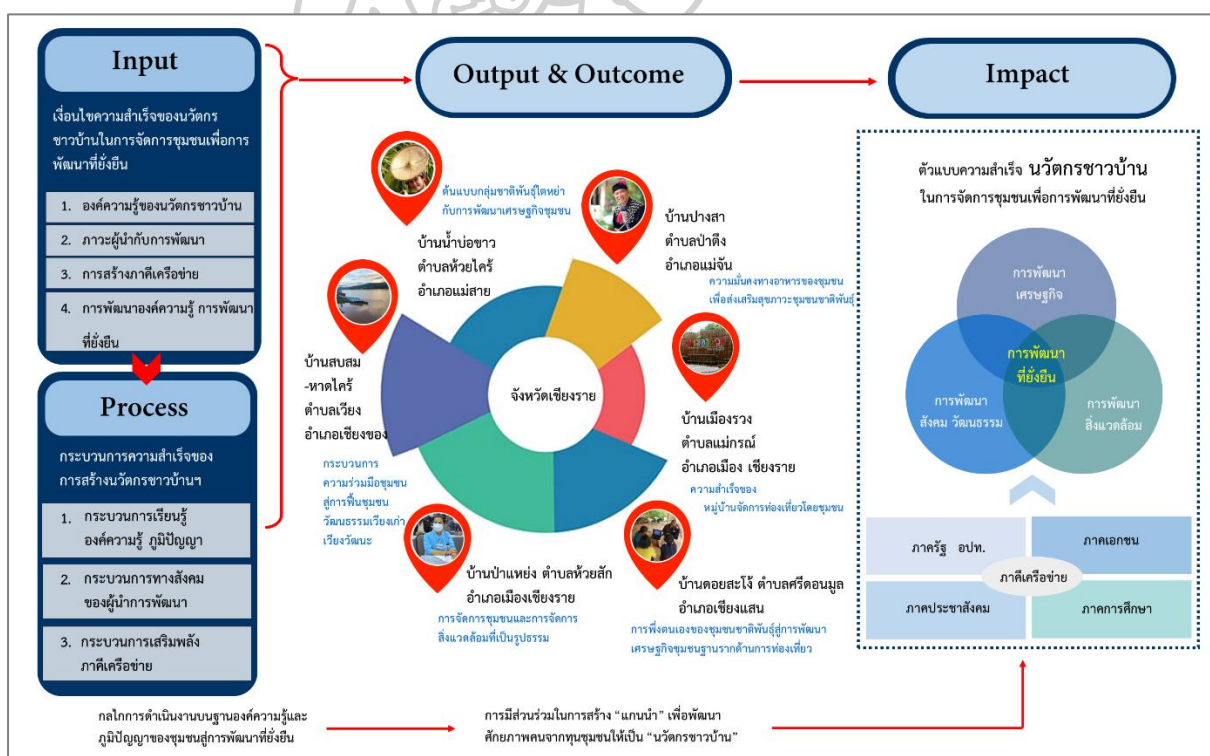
Input

เงื่อนไขความสำเร็จของนวัตกรชาวบ้านในการจัดการชุมชนเพื่อการพัฒนาที่ยั่งยืน

1. องค์ความรู้ของนวัตกรชาวบ้าน

2. ภาวะผู้นำกับการพัฒนา

3. การสร้างภาคีเครือข่าย

4. การพัฒนาองค์ความรู้ การพัฒนาที่ยั่งยืน

Process

กระบวนการความสำเร็จของการสร้างนวัตกรชาวบ้านฯ

1. กระบวนการเรียนรู้ องค์ความรู้ ภูมิปัญญา

2. กระบวนการทางสังคม ของผู้นำการพัฒนา

3. กระบวนการเสริมพลัง ภาคีเครือข่าย

Output & Outcome

ต้นแบบกลุ่มชาติพันธุ์ไตหย่า กับการพัฒนาเศรษฐกิจชุมชน

บ้านน้ำบ่อขาว ตำบลห้วยไคร้ อำเภอแม่สาย

บ้านปางสา ตำบลป่าตึง อำเภอแม่จัน

ความมั่นคงทางอาหารของชุมชน เพื่อส่งเสริมสุขภาวะชุมชนชาติพันธุ์

บ้านสบสม -หาดไคร้ ตำบลเวียง อำเภอเชียงของ

จังหวัดเชียงราย

กระบวนการ ความร่วมมือชุมชน สู่การฟื้นชุมชน วัฒนธรรมเวียงเก่า เวียงวัฒนะ

บ้านเมืองรวง ตำบลแม่กรณ์ อำเภอเมือง เชียงราย

ความสำเร็จของ หมู่บ้านจัดการท่องเที่ยวโดยชุมชน

บ้านป่าแหย่ง ตำบลห้วยสัก อำเภอเมืองเชียงราย

การจัดการชุมชนและการจัดการ สิ่งแวดล้อมที่เป็นรูปธรรม

บ้านดอยสะโง้ ตำบลศรีดอนมูล อำเภอเชียงแสน

การพึ่งตนเองของชุมชนชาติพันธุ์สู่การพัฒนา เศรษฐกิจชุมชนฐานรากด้านการท่องเที่ยว

Impact

ตัวแบบความสำเร็จ นวัตกรชาวบ้าน ในการจัดการชุมชนเพื่อการพัฒนาที่ยั่งยืน

การพัฒนา เศรษฐกิจ

การพัฒนา ที่ยั่งยืน

การพัฒนา สังคม วัฒนธรรม

การพัฒนา สิ่งแวดล้อม

ภาครัฐ อปท.

ภาคเอกชน

ภาคีเครือข่าย

ภาคประชาสังคม

ภาคการศึกษา

กลไกการดำเนินงานบนฐานองค์ความรู้และภูมิปัญญาของชุมชนสู่การพัฒนาที่ยั่งยืน

การมีส่วนร่วมในการสร้าง "แกนนำ" เพื่อพัฒนาศักยภาพคนจากทุนชุมชนให้เป็น "นวัตกรชาวบ้าน"